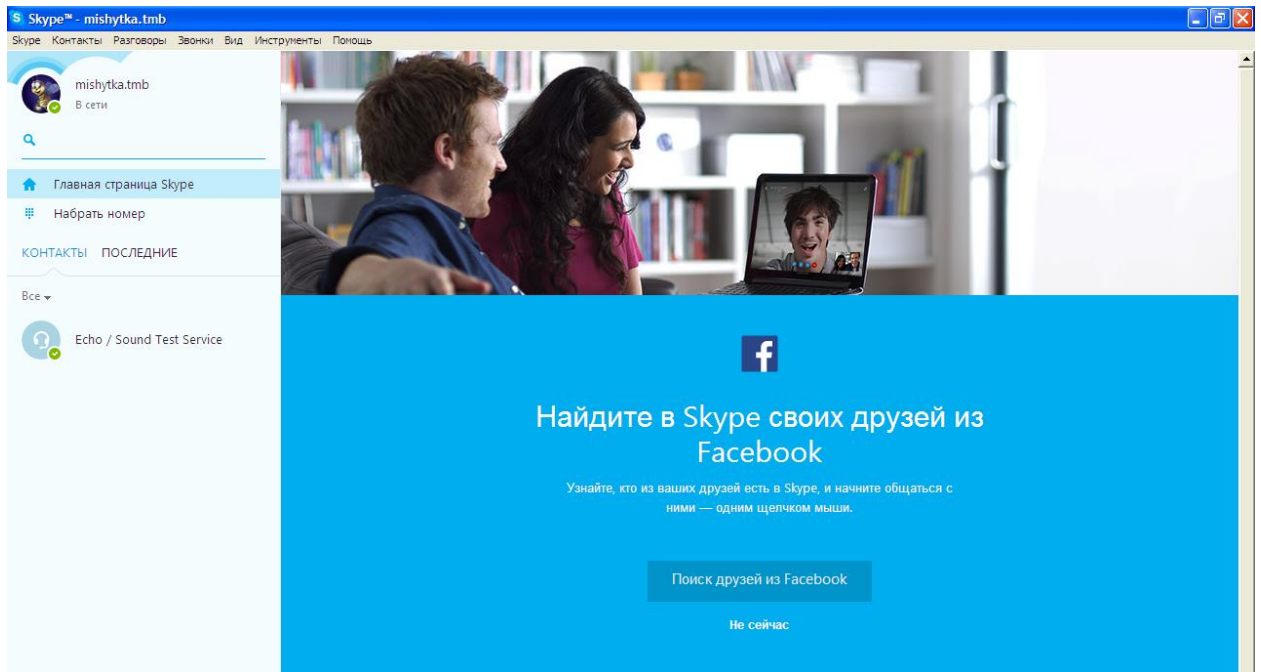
Skype™ - mishytka.tmb

Skype Контакты Разговоры Звонки Вид Инструменты Помощь

mishytka.tmb
В сети

Главная страница Skype
Набрать номер

КОНТАКТЫ ПОСЛЕДНИЕ

Все

Echo / Sound Test Service

f

Найдите в Skype своих друзей из Facebook

Узнайте, кто из ваших друзей есть в Skype, и начните общаться с ними — одним щелчком мыши.

Поиск друзей из Facebook

Не сейчас